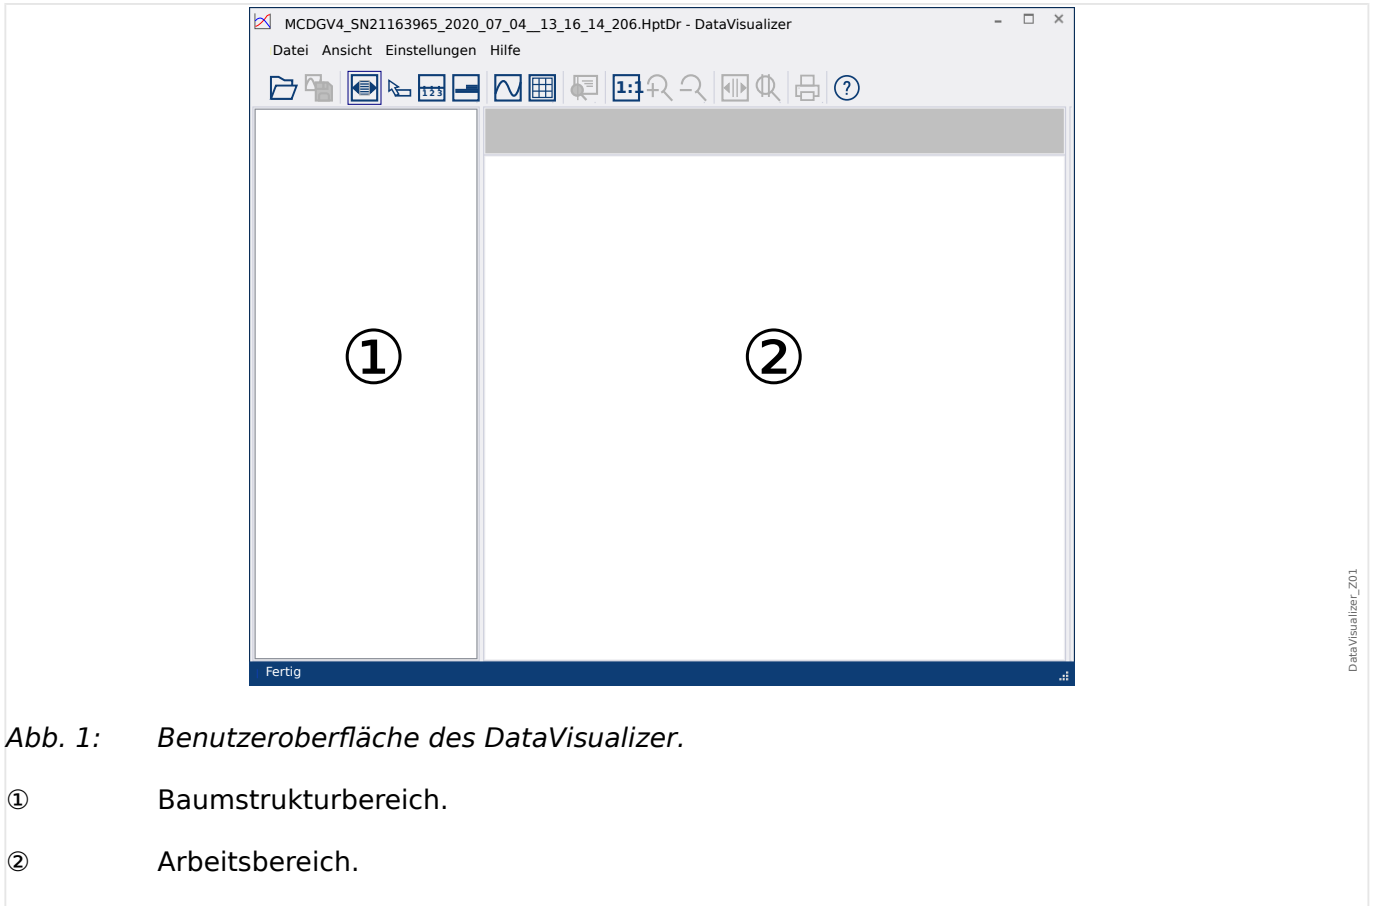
MCDGV4_SN21163965_2020_07_04__13_16_14_206.HptDr - DataVisualizer

Datei Ansicht Einstellungen Hilfe

1:1

①

②

Fertig

DataVisualizer_Z01

Abb. 1: Benutzeroberfläche des DataVisualizer.

① Baumstrukturbereich.

② Arbeitsbereich.